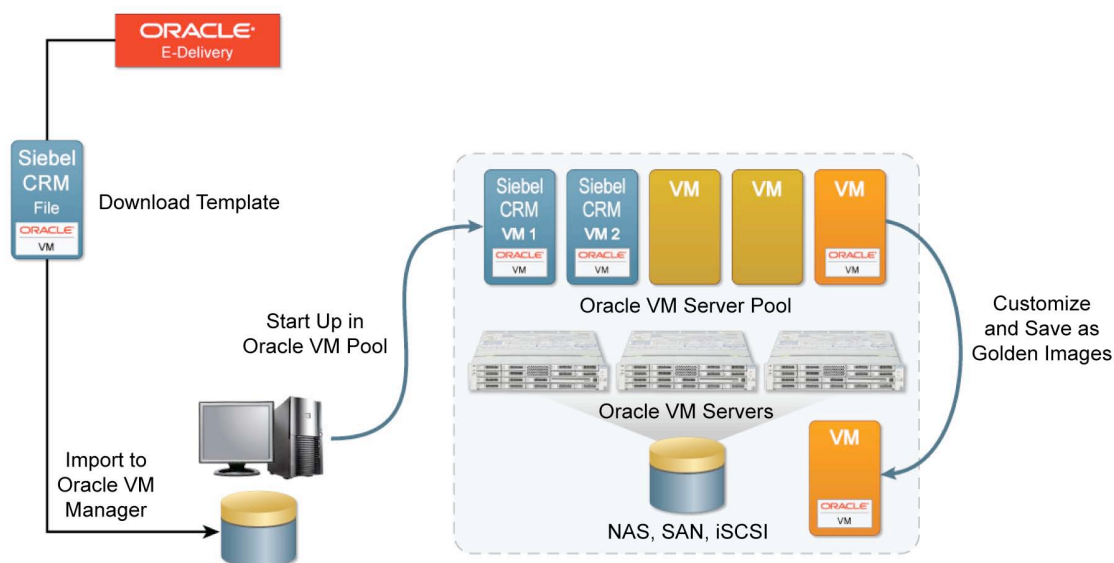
ORACLE
E-Delivery

Siebel CRM File
ORACLE
VM

Download Template

Start Up in Oracle VM Pool

Import to Oracle VM Manager

Siebel CRM VM 1
ORACLE
VM

Siebel CRM VM 2
ORACLE
VM

VM

VM

VM
ORACLE
VM

Oracle VM Server Pool

Oracle VM Servers

NAS, SAN, iSCSI

Customize and Save as Golden Images

VM
ORACLE
VM